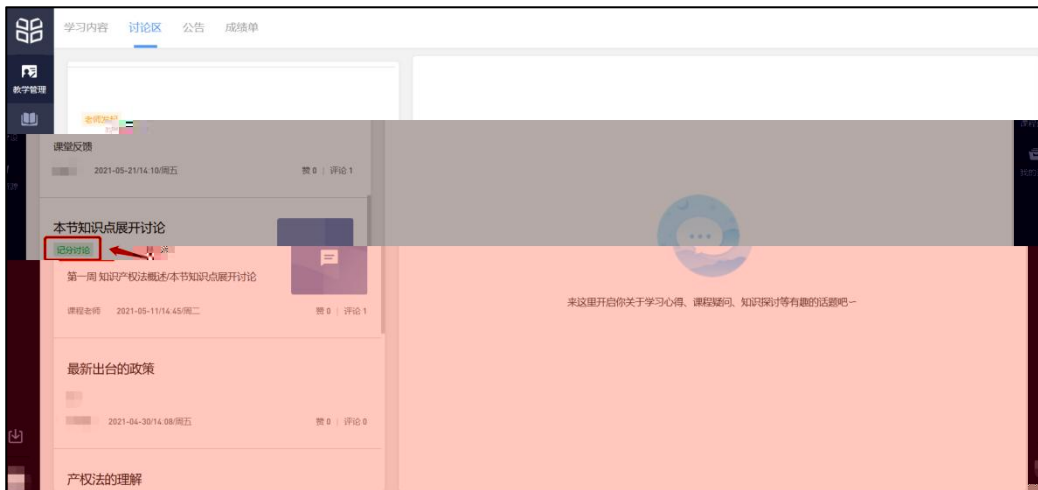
学习内容 讨论区 公告 成绩单

教学管理

老师发起

课堂反馈

2021-05-21/14:10/周五

赞 0 | 评论 1

本节知识点展开讨论

记分讨论

第一周 知识产权法概述/本节知识点展开讨论

课程老师 2021-05-11/14:45/周二

赞 0 | 评论 1

最新出台的政策

2021-04-30/14:08/周五

赞 0 | 评论 0

产权法的理解

来这里开启你关于学习心得、课程疑问、知识探讨等有趣的话题吧～